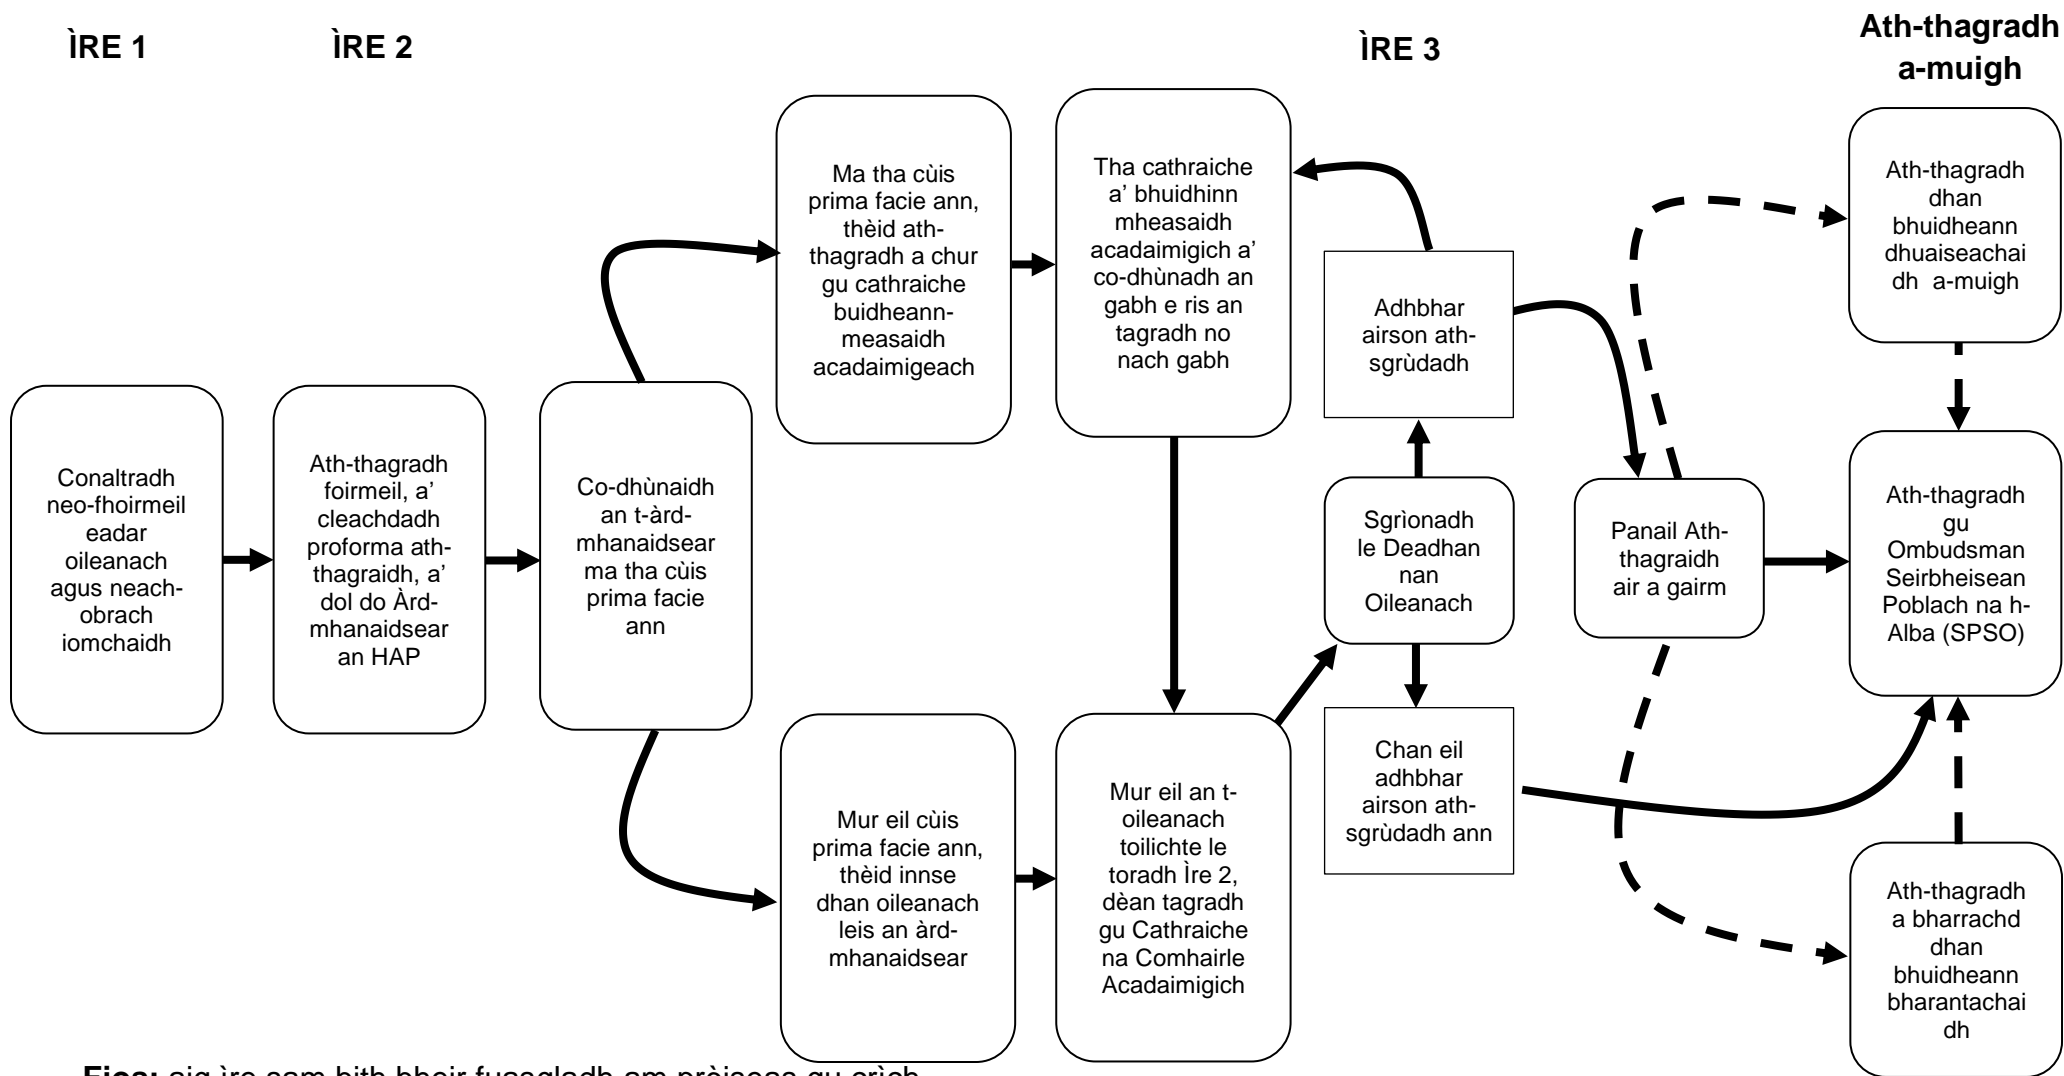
ÌRE 1

ÌRE 2

ÌRE 3

Ath-thagradh a-muigh

Conaltradh neo-fhoirmeil eadar oileanach agus neach-obrach iomchaidh

Ath-thagradh foirmeil, a' cleachdadh proforma ath-thagraidh, a' dol do Àrd-mhanaidsear an HAP

Co-dhùnaidh an t-àrd-mhanaidsear ma tha cùis prima facie ann

Ma tha cùis prima facie ann, thèid ath-thagradh a chur gu cathraiche buidheann-measaidh acadaimigeach

Mur eil cùis prima facie ann, thèid innse dhan oileanach leis an àrd-mhanaidsear

Tha cathraiche a' bhuidhinn mheasaidh acadaimigich a' co-dhùnadh an gabh e ris an tagradh no nach gabh

Mur eil an t-oileanach toilichte le toradh Ìre 2, dèan tagradh gu Cathraiche na Comhairle Acadaimigich

Adhbhar airson ath-sgrùdadh

Sgrìonadh le Deadhan nan Oileanach

Chan eil adhbhar airson ath-sgrùdadh ann

Panail Ath-thagraidh air a gairm

Ath-thagradh dhan bhuidheann dhuaiseachaidh a-muigh

Ath-thagradh gu Ombudsman Seirbheisean Poblach na h-Alba (SPSO)

Ath-thagradh a bharrachd dhan bhuidheann bharantachaidh

Fios: aig ìre sam bith bheir fuasgladh am pròiseas gu crìch